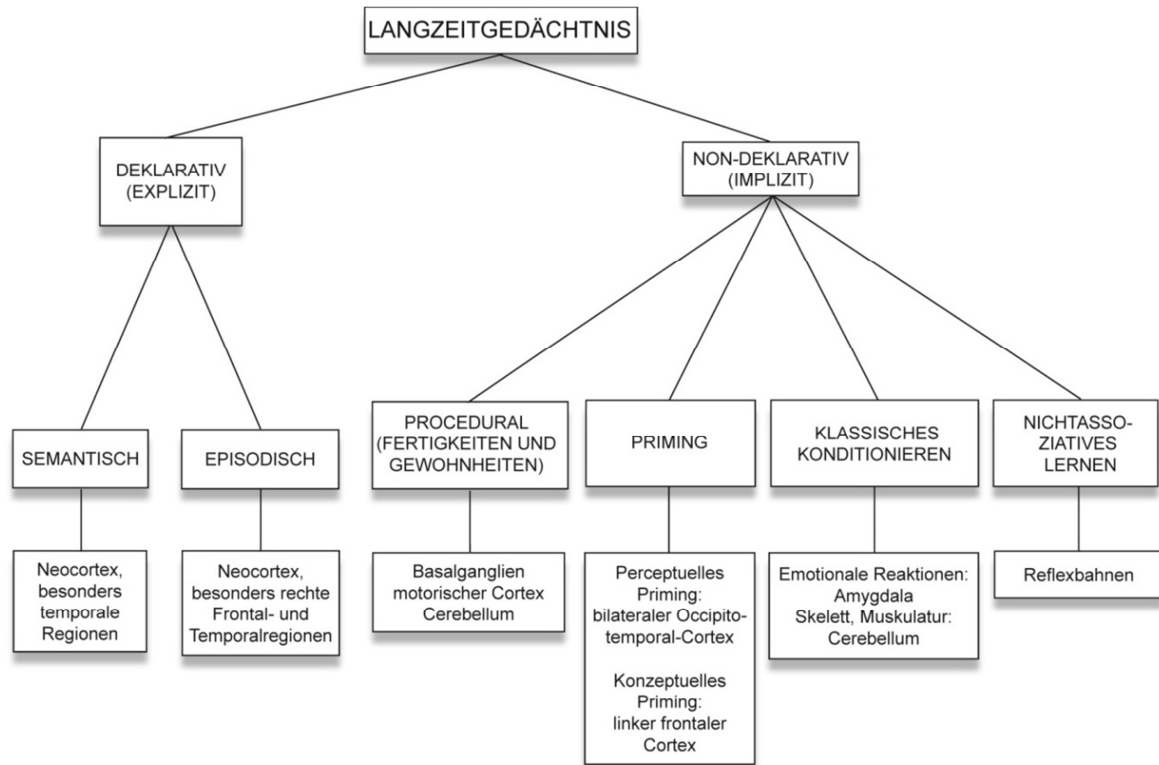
LANGZEITGEDÄCHTNIS

DEKLARATIV (EXPLIZIT)

NON-DEKLARATIV (IMPLIZIT)

SEMANTISCH

EPISODISCH

PROCEDURAL (FERTIGKEITEN UND GEWOHNHEITEN)

PRIMING

KLASSISCHES KONDITIONIEREN

NICHTASSOZIATIVES LERNEN

Neocortex, besonders temporale Regionen

Neocortex, besonders rechte Frontal- und Temporalregionen

Basalganglien motorischer Cortex Cerebellum

Perceptuelles Priming: bilateraler Occipitotemporal-Cortex

Konzeptuelles Priming: linker frontaler Cortex

Emotionale Reaktionen: Amygdala
Skelett, Muskulatur: Cerebellum

Reflexbahnen